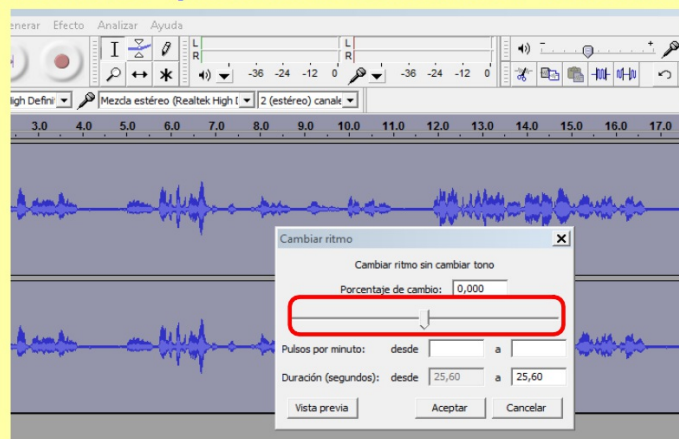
enerar Efecto Analizar Ayuda

L R -36 -24 -12 0 L R -36 -24 -12 0

igh Defini Mezcla estéreo (Realtek High I 2 (estéreo) canale

3.0 4.0 5.0 6.0 7.0 8.0 9.0 10.0 11.0 12.0 13.0 14.0 15.0 16.0 17.0

Cambiar ritmo

Cambiar ritmo sin cambiar tono

Porcentaje de cambio: 0,000

Pulsos por minuto: desde a

Duración (segundos): desde 25,60 a 25,60

Vista previa Aceptar Cancelar